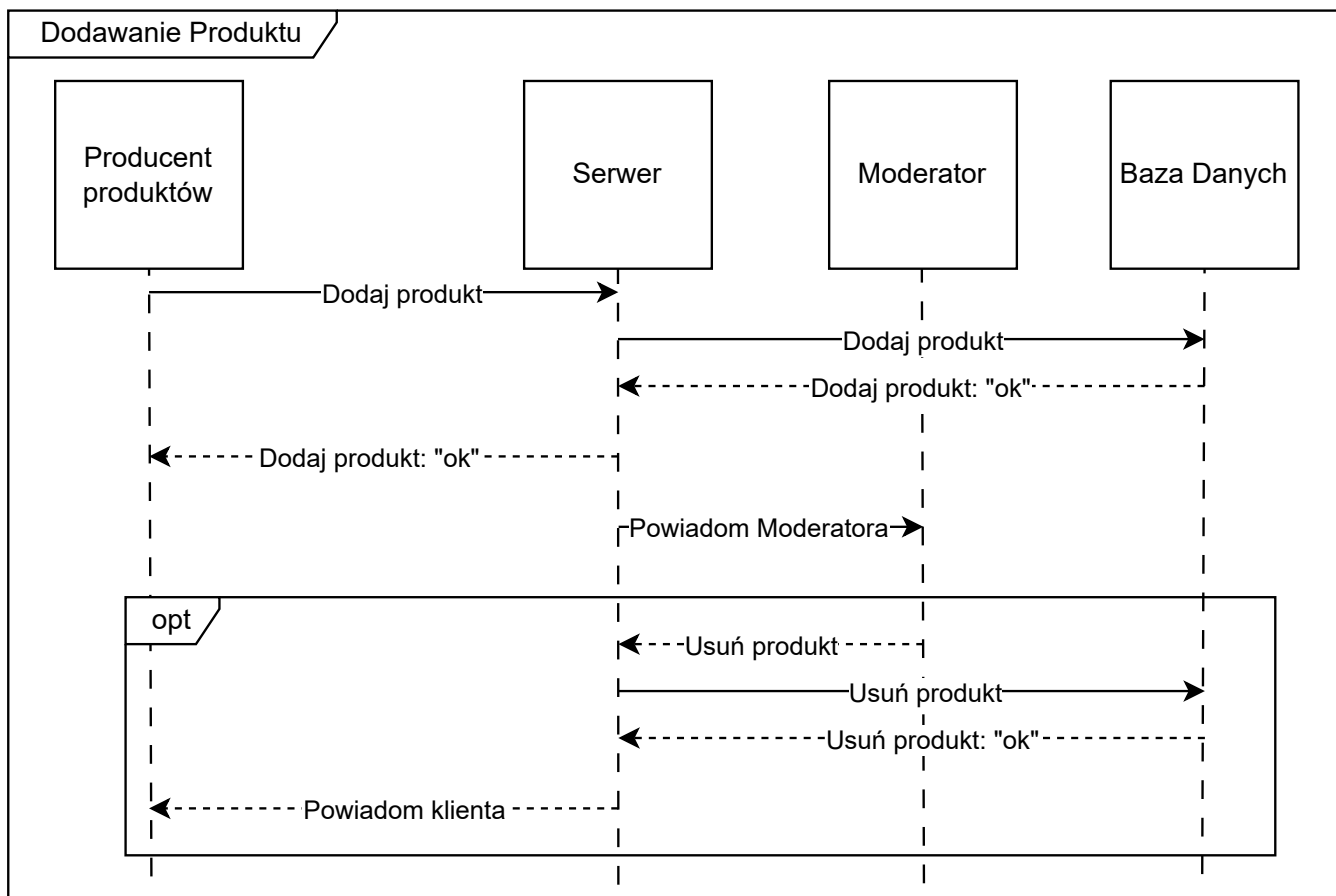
Dodawanie Produktu

Producent produktów

Serwer

Moderator

Baza Danych

Dodaj produkt

Dodaj produkt

Dodaj produkt: "ok"

Dodaj produkt: "ok"

Powiadom Moderatora

opt

Usuń produkt

Usuń produkt

Usuń produkt: "ok"

Powiadom klienta